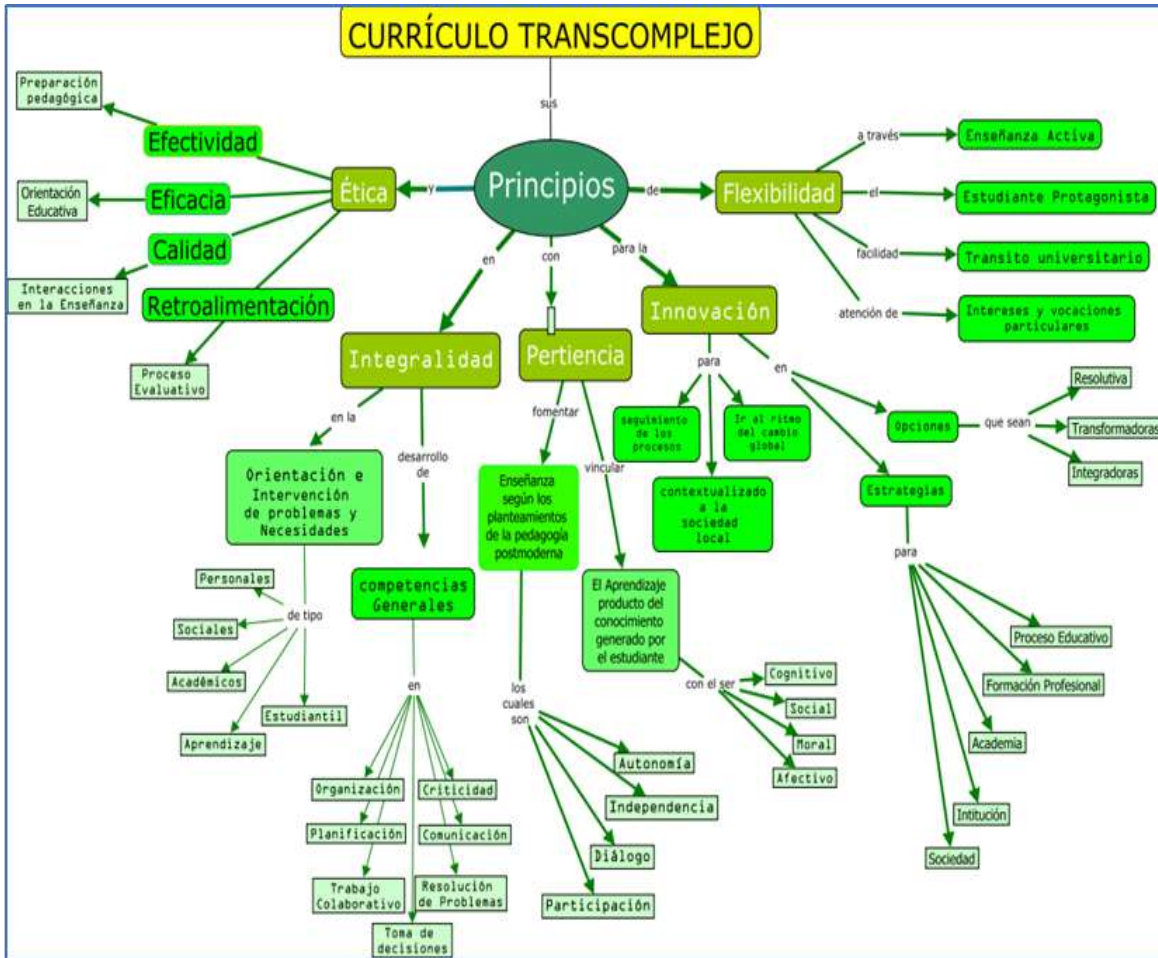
CURRÍCULO TRANSCOMPLEJO

sus

Principios

y

Ética

Efectividad

Preparación pedagógica

Eficacia

Orientación Educativa

Calidad

Interacciones en la Enseñanza

Retroalimentación

Proceso Evaluativo

de

Flexibilidad

a través

Enseñanza Activa

el

Estudiante Protagonista

facilidad

Transito universitario

atención de

Intereses y vocaciones particulares

en

Integralidad

en la

Orientación e Intervención de problemas y Necesidades

de tipo

Personales

Sociales

Académicos

Aprendizaje

Estudiantil

desarrollo de

competencias Generales

en

Organización

Planificación

Trabajo Colaborativo

Toma de decisiones

Criticidad

Comunicación

Resolución de Problemas

con

Pertiencia

fomentar

Enseñanza según los planteamientos de la pedagogía postmoderna

los cuales son

Autonomía

Independencia

Diálogo

Participación

vincular

El Aprendizaje producto del conocimiento generado por el estudiante

con el ser

Cognitivo

Social

Moral

Afectivo

para la

Innovación

para

seguimiento de los procesos

Ir al ritmo del cambio global

contextualizado a la sociedad local

en

Opciones

que sean

Resolutiva

Transformadoras

Integradoras

Estrategias

para

Proceso Educativo

Formación Profesional

Academia

Intitución

Sociedad